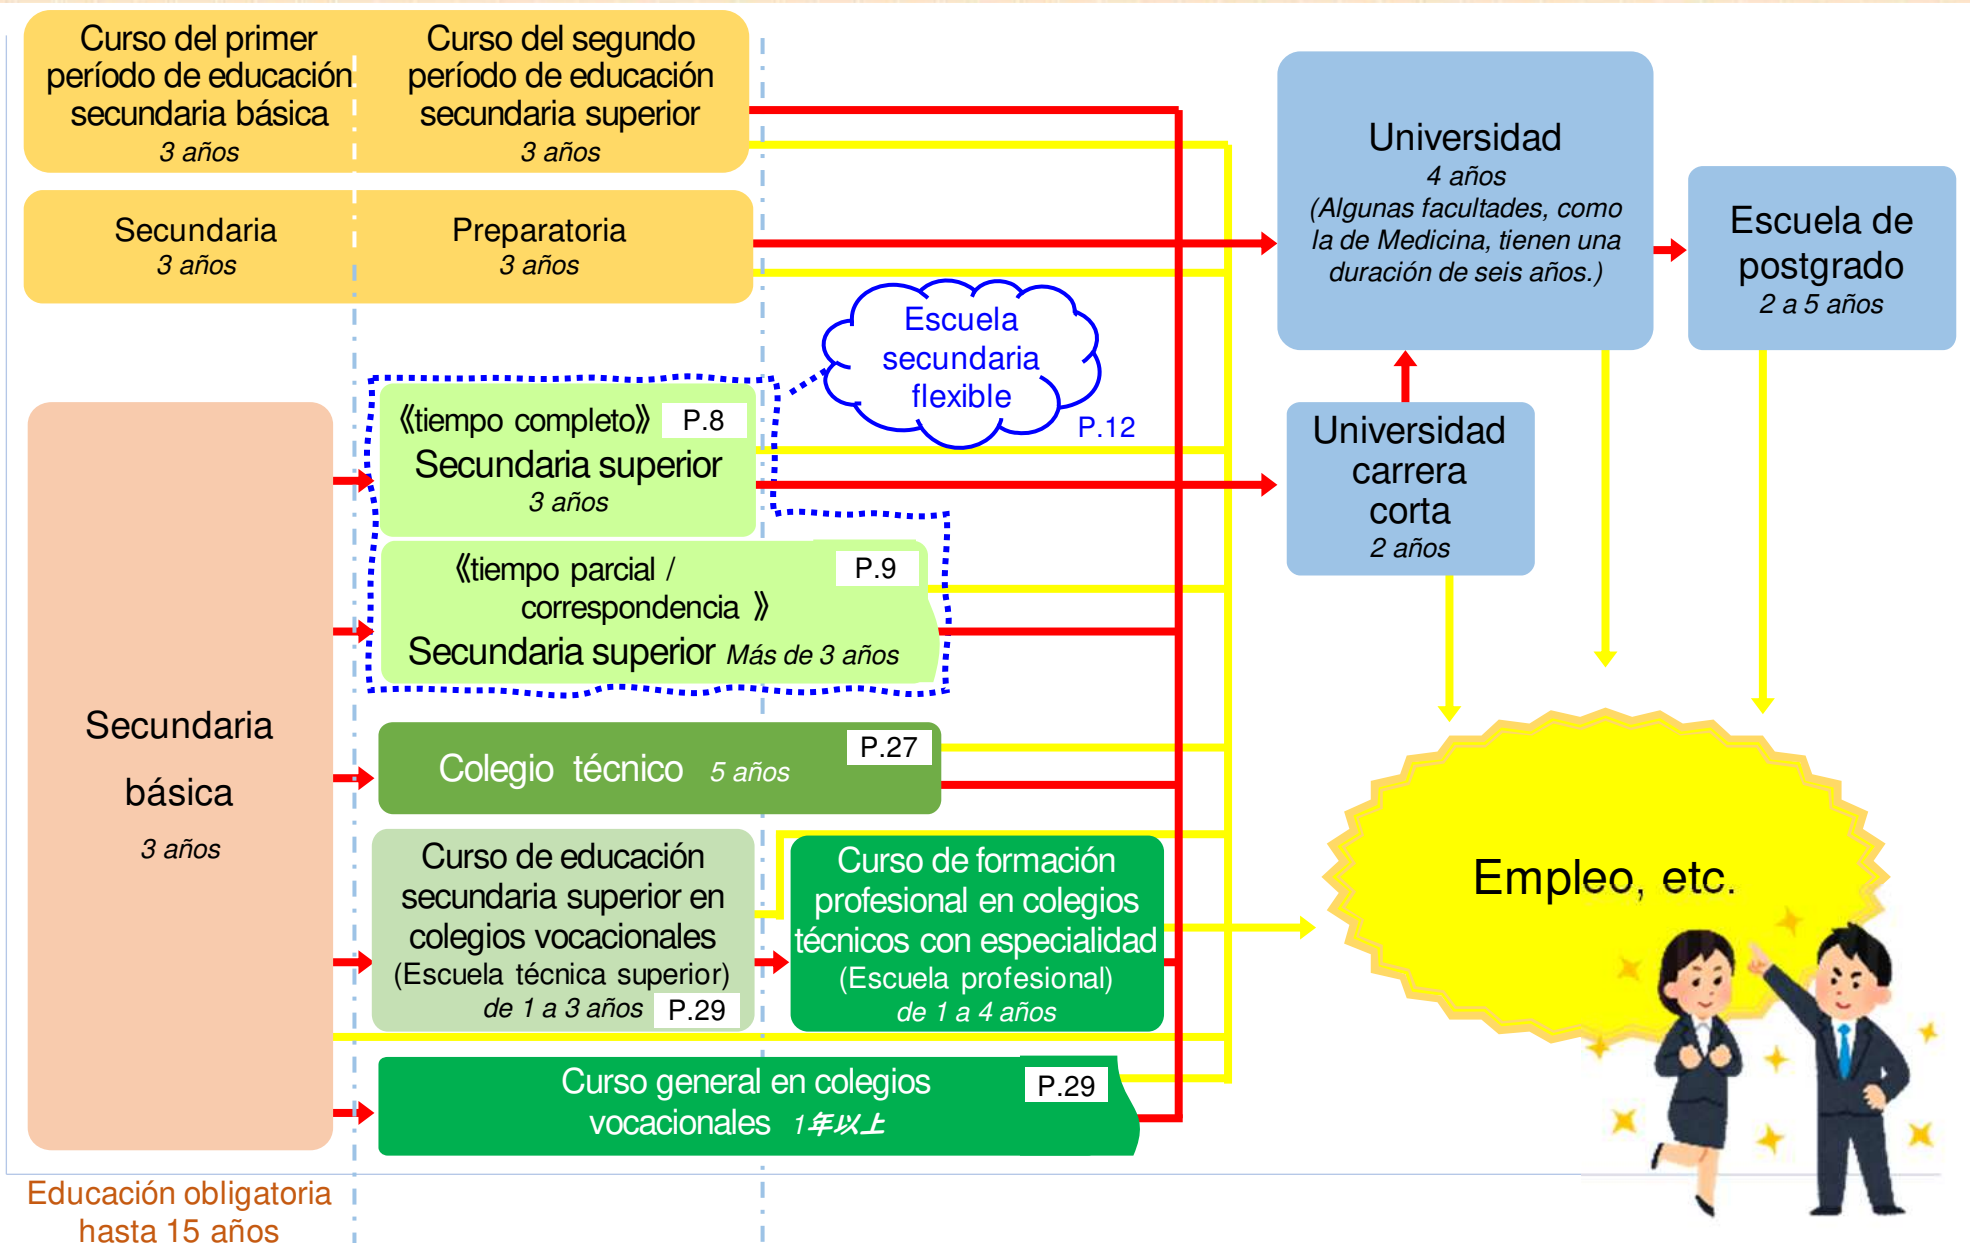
Curso del primer período de educación secundaria básica
3 años

Curso del segundo período de educación secundaria superior
3 años

Secundaria
3 años

Preparatoria
3 años

Universidad
4 años
(Algunas facultades, como la de Medicina, tienen una duración de seis años.)

Escuela de postgrado
2 a 5 años

Escuela secundaria flexible
P.12

Secundaria básica
3 años

《tiempo completo》 P.8
Secundaria superior
3 años

Universidad carrera corta
2 años

《tiempo parcial / correspondencia 》 P.9
Secundaria superior Más de 3 años

Colegio técnico 5 años P.27

Empleo, etc.

Curso de educación secundaria superior en colegios vocacionales
(Escuela técnica superior)
de 1 a 3 años P.29

Curso de formación profesional en colegios técnicos con especialidad
(Escuela profesional)
de 1 a 4 años

Curso general en colegios vocacionales 1年以上 P.29

Educación obligatoria hasta 15 años